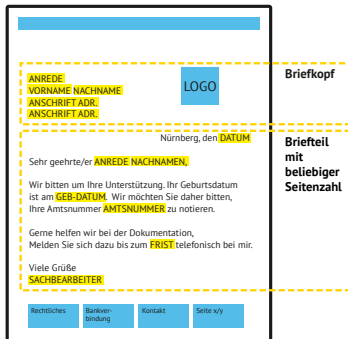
ANREDE
VORNAME NACHNAME
ANSCHRIFT ADR.
ANSCHRIFT ADR.

LOGO

Briefkopf

Nürnberg, den DATUM

Briefteil mit beliebiger Seitenzahl

Sehr geehrte/er ANREDE NACHNAMEN,

Wir bitten um Ihre Unterstützung. Ihr Geburtsdatum ist am GEB-DATUM. Wir möchten Sie daher bitten, Ihre Amtsnummer AMTSNUMMER zu notieren.

Gerne helfen wir bei der Dokumentation, Melden Sie sich dazu bis zum FRIST telefonisch bei mir.

Viele Grüße
SACHBEARBEITER

Rechtliches | Bankverbindung | Kontakt | Seite x/y